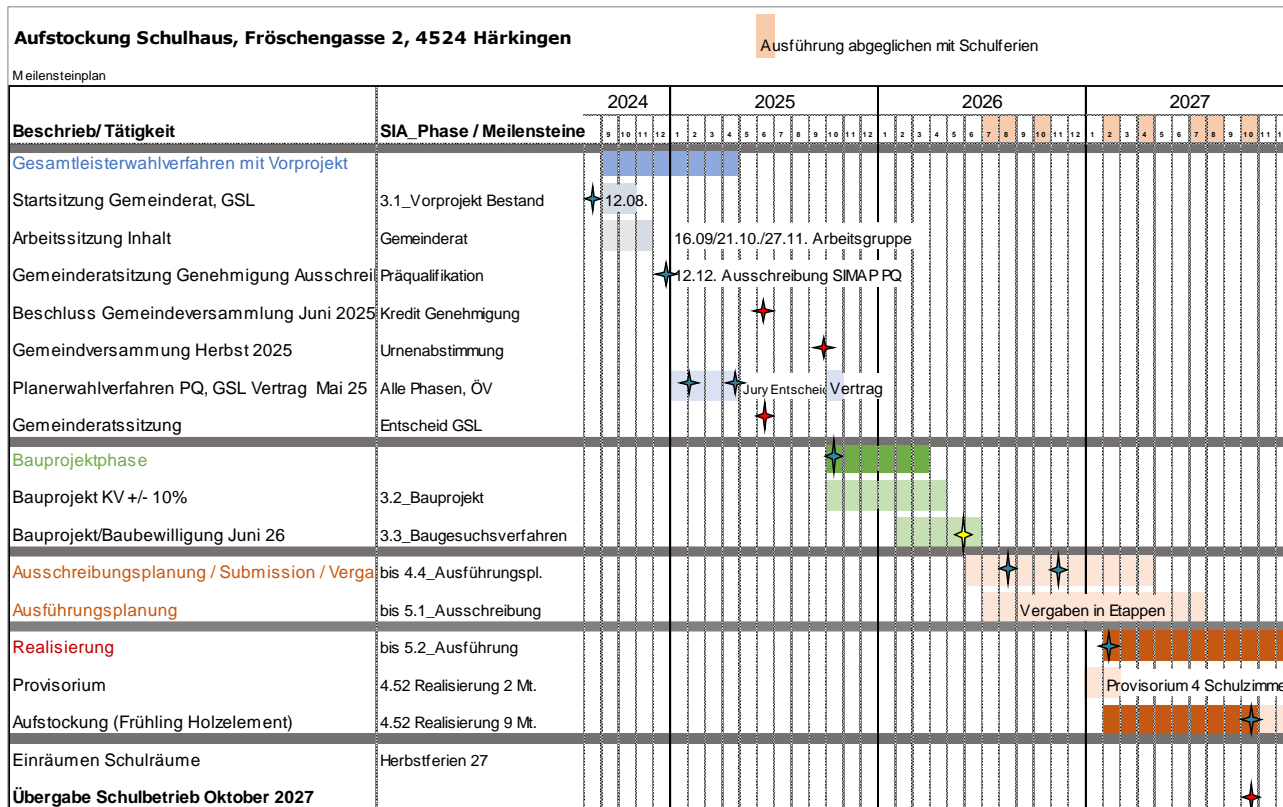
Aufstockung Schulhaus, Fröschengasse 2, 4524 Härkingen

Ausführung abgeglichen mit Schulferien

Meilensteinplan

| Beschrieb/ Tätigkeit | SIA_Phase / Meilensteine | 2024 9 10 11 12 | 2025 1 2 3 4 5 6 7 8 9 10 11 12 | 2026 1 2 3 4 5 6 7 8 9 10 11 12 | 2027 1 2 3 4 5 6 7 8 9 10 11 |
|---|---|---|---|---|---|
| Gesamtleisterwahlverfahren mit Vorprojekt | | | | | |
| Startsitzung Gemeinderat, GSL | 3.1_Vorprojekt Bestand | 12.08. | | | |
| Arbeitssitzung Inhalt | Gemeinderat | | 16.09/21.10./27.11. Arbeitsgruppe | | |
| Gemeinderatsitzung Genehmigung Ausschrei | Präqualifikation | | 12.12. Ausschreibung SIMAP PQ | | |
| Beschluss Gemeindeversammlung Juni 2025 | Kredit Genehmigung | | | | |
| Gemeindversammung Herbst 2025 | Urnenabstimmung | | | | |
| Planerwahlverfahren PQ, GSL Vertrag Mai 25 | Alle Phasen, ÖV | | Jury Entscheid Vertrag | | |
| Gemeinderatssitzung | Entscheid GSL | | | | |
| Bauprojektphase | | | | | |
| Bauprojekt KV +/- 10% | 3.2_Bauprojekt | | | | |
| Bauprojekt/Baubewilligung Juni 26 | 3.3_Baugesuchsverfahren | | | | |
| Ausschreibungsplanung / Submission / Verga | bis 4.4_Ausführungspl. | | | | |
| Ausführungsplanung | bis 5.1_Ausschreibung | | | Vergaben in Etappen | |
| Realisierung | bis 5.2_Ausführung | | | | |
| Provisorium | 4.52 Realisierung 2 Mt. | | | | Provisorium 4 Schulzimme |
| Aufstockung (Frühling Holzelement) | 4.52 Realisierung 9 Mt. | | | | |
| Einräumen Schulräume | Herbstferien 27 | | | | |
| Übergabe Schulbetrieb Oktober 2027 | | | | | |